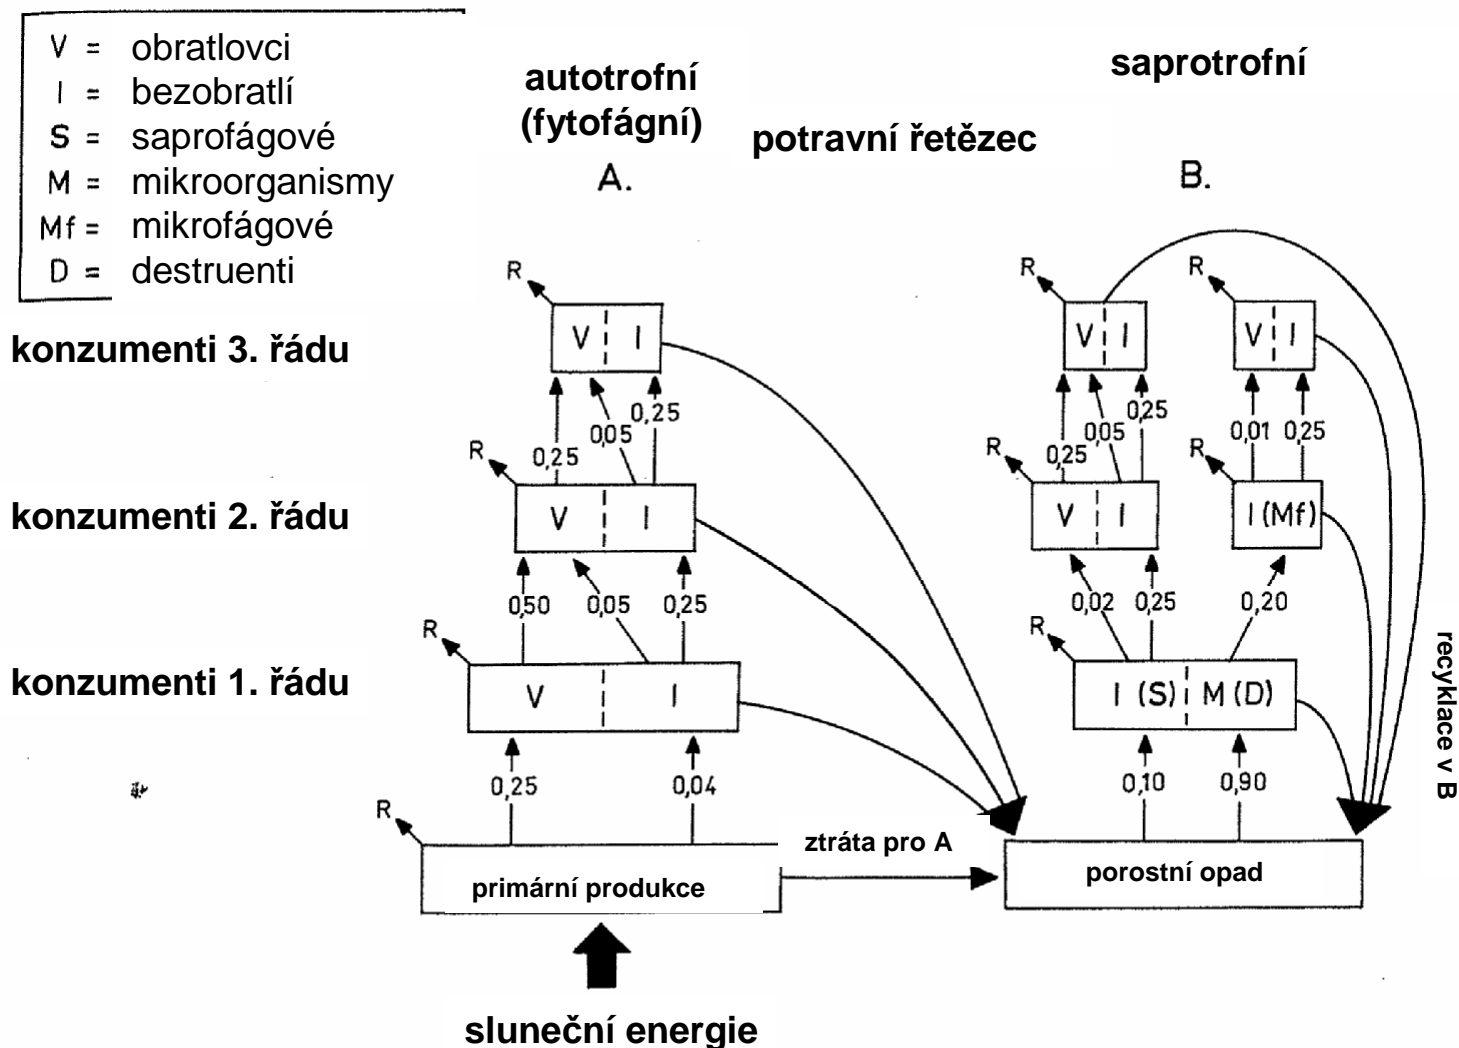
V = obratlovci
I = bezobratlí
S = saprofágové
M = mikroorganismy
Mf = mikrofágové
D = destruenti

autotrofní (fytofágní)

saprotrofní

potravní řetězec

A.

B.

konzumenti 3. řádu

konzumenti 2. řádu

konzumenti 1. řádu

R

V | I

0,25 0,05 0,25

R

V | I

0,50 0,05 0,25

R

V | I

0,25 0,04

R

primární produkce

ztráta pro A

porostní opad

R

V | I

0,25 0,05 0,25

R

V | I

0,02 0,25

R

I (S) | M (D)

0,10 0,90

R

V | I

0,01 0,25

R

I (Mf)

0,20

recyklace v B

sluneční energie